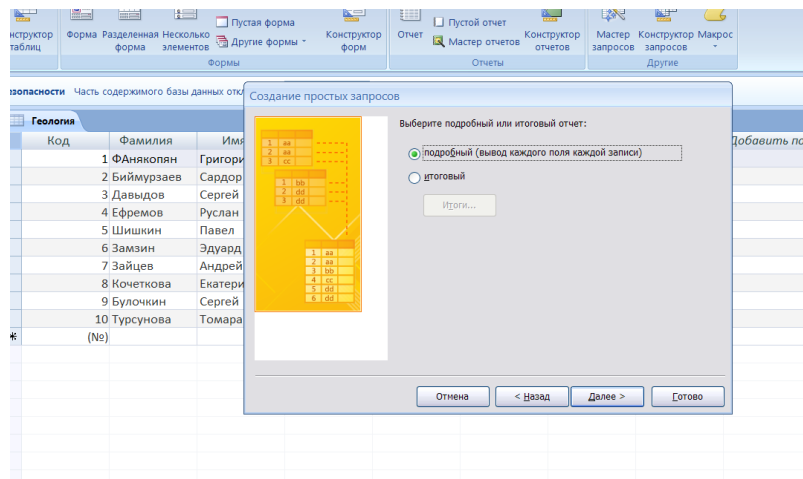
нструктор таблиц | Форма | Разделенная форма | Несколько элементов | Пустая форма | Другие формы | Конструктор форм | Отчет | Пустой отчет | Мастер отчетов | Конструктор отчетов | Мастер запросов | Конструктор запросов | Макрос

Формы | Отчеты | Другие

зопасности Часть содержимого базы данных откл

Геология

| Код | Фамилия | Имя |
|---|---|---|
| 1 | ФАнакопян | Григори |
| 2 | Биймурзаев | Сардор |
| 3 | Давыдов | Сергей |
| 4 | Ефремов | Руслан |
| 5 | Шишкин | Павел |
| 6 | Замзин | Эдуард |
| 7 | Зайцев | Андрей |
| 8 | Кочеткова | Екатери |
| 9 | Булочкин | Сергей |
| 10 | Турсунова | Томара |
| (№) | | |

Добавить по

Создание простых запросов

| 1 | aa |
|---|---|
| 2 | aa |
| 3 | cc |

| 1 | bb |
|---|---|
| 2 | dd |
| 3 | dd |

| 1 | aa |
|---|---|
| 2 | aa |
| 3 | bb |
| 4 | cc |
| 5 | dd |
| 6 | dd |

Выберите подробный или итоговый отчет:

подробный (вывод каждого поля каждой записи)

итоговый

Итоги...

Отмена | < Назад | Далее > | Готово